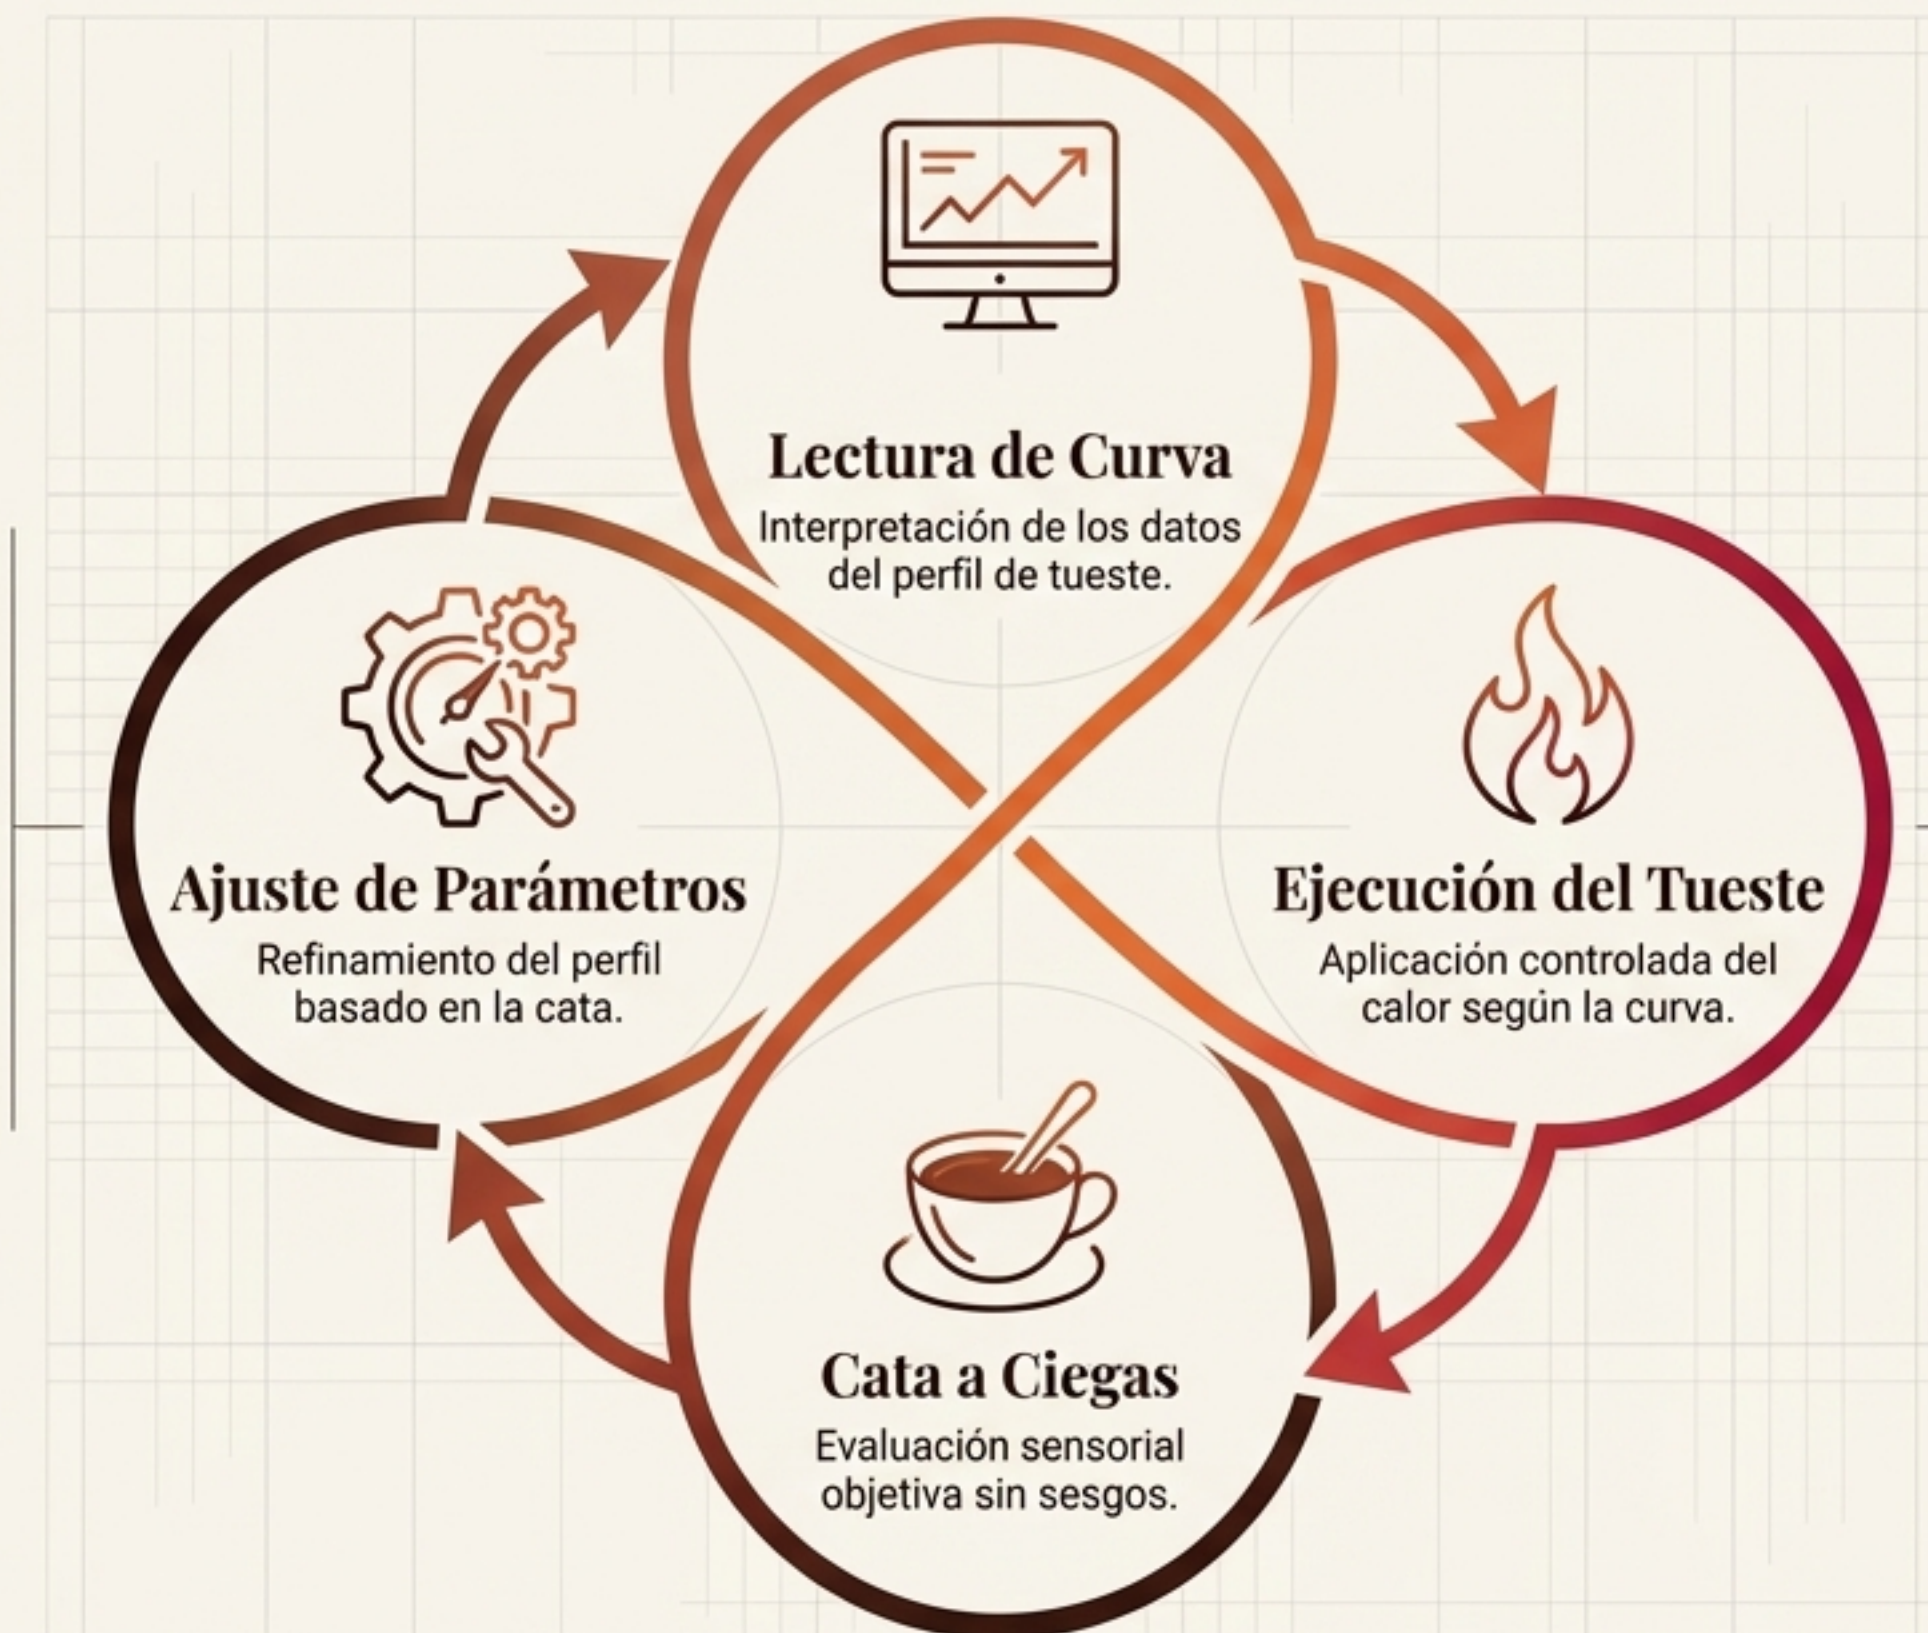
Lectura de Curva
Interpretación de los datos del perfil de tueste.

Ejecución del Tueste
Aplicación controlada del calor según la curva.

Cata a Ciegas
Evaluación sensorial objetiva sin sesgos.

Ajuste de Parámetros
Refinamiento del perfil basado en la cata.